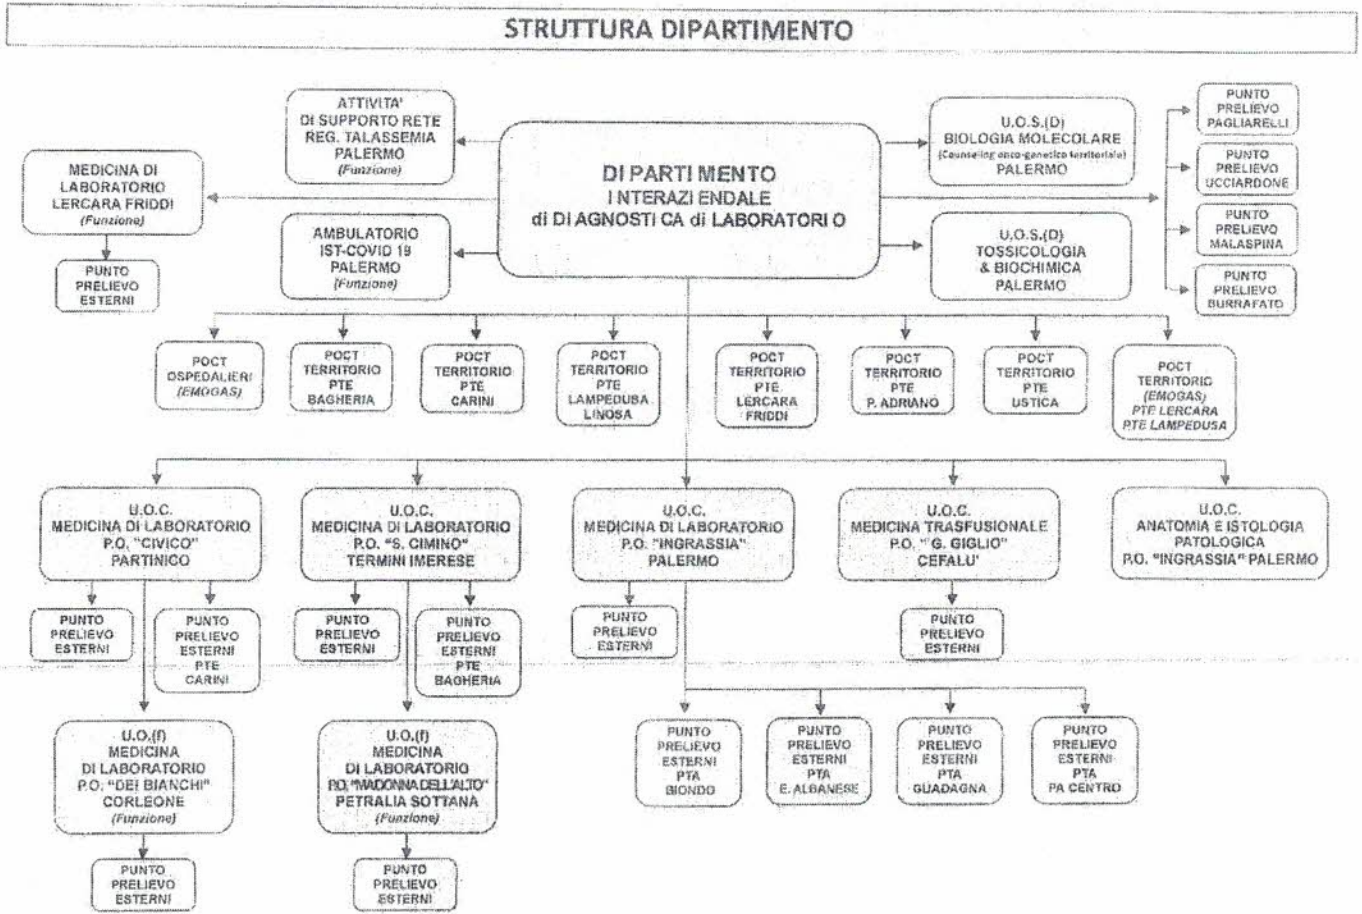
STRUTTURA DIPARTIMENTO

ATTIVITA' DI SUPPORTO RETE REG. TALASSEMIA PALERMO (Funzione)

MEDICINA DI LABORATORIO LERCARA FRIDDI (Funzione)

PUNTO PRELIEVO ESTERNI

AMBULATORIO IST-COVID 19 PALERMO (Funzione)

DI PARTI MENTO I NTERAZI ENDALE di DI AGNOSTI CA di LABORATORI O

U.O.S.(D) BIOLOGIA MOLECOLARE (Counseling onco-genetico territoriale) PALERMO

U.O.S.(D) TOSSICOLOGIA & BIOCHIMICA PALERMO

PUNTO PRELIEVO PAGLIARELLI

PUNTO PRELIEVO UCCIARDONE

PUNTO PRELIEVO MALASPINA

PUNTO PRELIEVO BURRAFATO

POCT OSPEDALIERI (EMOGAS)

POCT TERRITORIO PTE BAGHERIA

POCT TERRITORIO PTE CARINI

POCT TERRITORIO PTE LAMPEDUSA LINOSA

POCT TERRITORIO PTE LERCARA FRIDDI

POCT TERRITORIO PTE P. ADRIANO

POCT TERRITORIO PTE USTICA

POCT TERRITORIO (EMOGAS) PTE LERCARA PTE LAMPEDUSA

U.O.C. MEDICINA DI LABORATORIO P.O. "CIVICO" PARTINICO

U.O.C. MEDICINA DI LABORATORIO P.O. "S. CIMINO" TERMINI IMERESE

U.O.C. MEDICINA DI LABORATORIO P.O. "INGRASSIA" PALERMO

U.O.C. MEDICINA TRASFUSIONALE P.O. " G. GIGLIO" CEFALU'

U.O.C. ANATOMIA E ISTOLOGIA PATOLOGICA P.O. "INGRASSIA" PALERMO

PUNTO PRELIEVO ESTERNI

PUNTO PRELIEVO ESTERNI PTE CARINI

PUNTO PRELIEVO ESTERNI

PUNTO PRELIEVO ESTERNI PTE BAGHERIA

PUNTO PRELIEVO ESTERNI

PUNTO PRELIEVO ESTERNI

U.O.(f) MEDICINA DI LABORATORIO P.O. "DEI BIANCHI" CORLEONE (Funzione)

U.O.(f) MEDICINA DI LABORATORIO P.O. "MADONNA DELL'ALTO" PETRALIA SOTTANA (Funzione)

PUNTO PRELIEVO ESTERNI PTA BIONDO

PUNTO PRELIEVO ESTERNI PTA E. ALBANESE

PUNTO PRELIEVO ESTERNI PTA GUADAGNA

PUNTO PRELIEVO ESTERNI PTA PA CENTRO

PUNTO PRELIEVO ESTERNI

PUNTO PRELIEVO ESTERNI